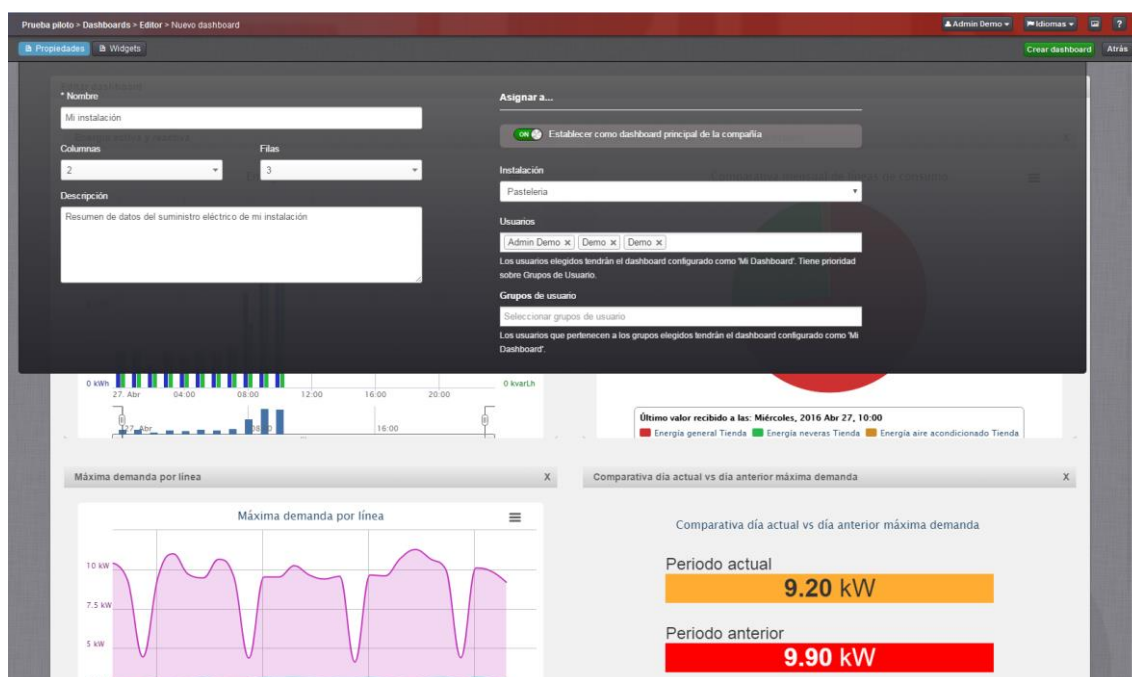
Prueba piloto > Dashboards > Editor > Nuevo dashboard

Admin Demo ▾ Idiomas ▾ ?

Propiedades Widgets

Crear dashboard Atrás

* Nombre

Mi instalación

Columnas

2

Filas

3

Descripción

Resumen de datos del suministro eléctrico de mi instalación

Asignar a...

ON Establecer como dashboard principal de la compañía

Instalación

Pasteleria

Usuarios

Admin Demo × Demo × Demo ×

Los usuarios elegidos tendrán el dashboard configurado como 'Mi Dashboard'. Tiene prioridad sobre Grupos de Usuario.

Grupos de usuario

Seleccionar grupos de usuario

Los usuarios que pertenecen a los grupos elegidos tendrán el dashboard configurado como 'Mi Dashboard'.

0 kWh

27. Abr 04:00 08:00 12:00 16:00 20:00

0 kvarLh

27. Abr 08:00 16:00

Último valor recibido a las: Miércoles, 2016 Abr 27, 10:00

Energía general Tienda Energía neveras Tienda Energía aire acondicionado Tienda

Máxima demanda por línea

X

Comparativa día actual vs día anterior máxima demanda

X

Máxima demanda por línea

10 kW

7.5 kW

5 kW

Comparativa día actual vs día anterior máxima demanda

Periodo actual

9.20 kW

Periodo anterior

9.90 kW